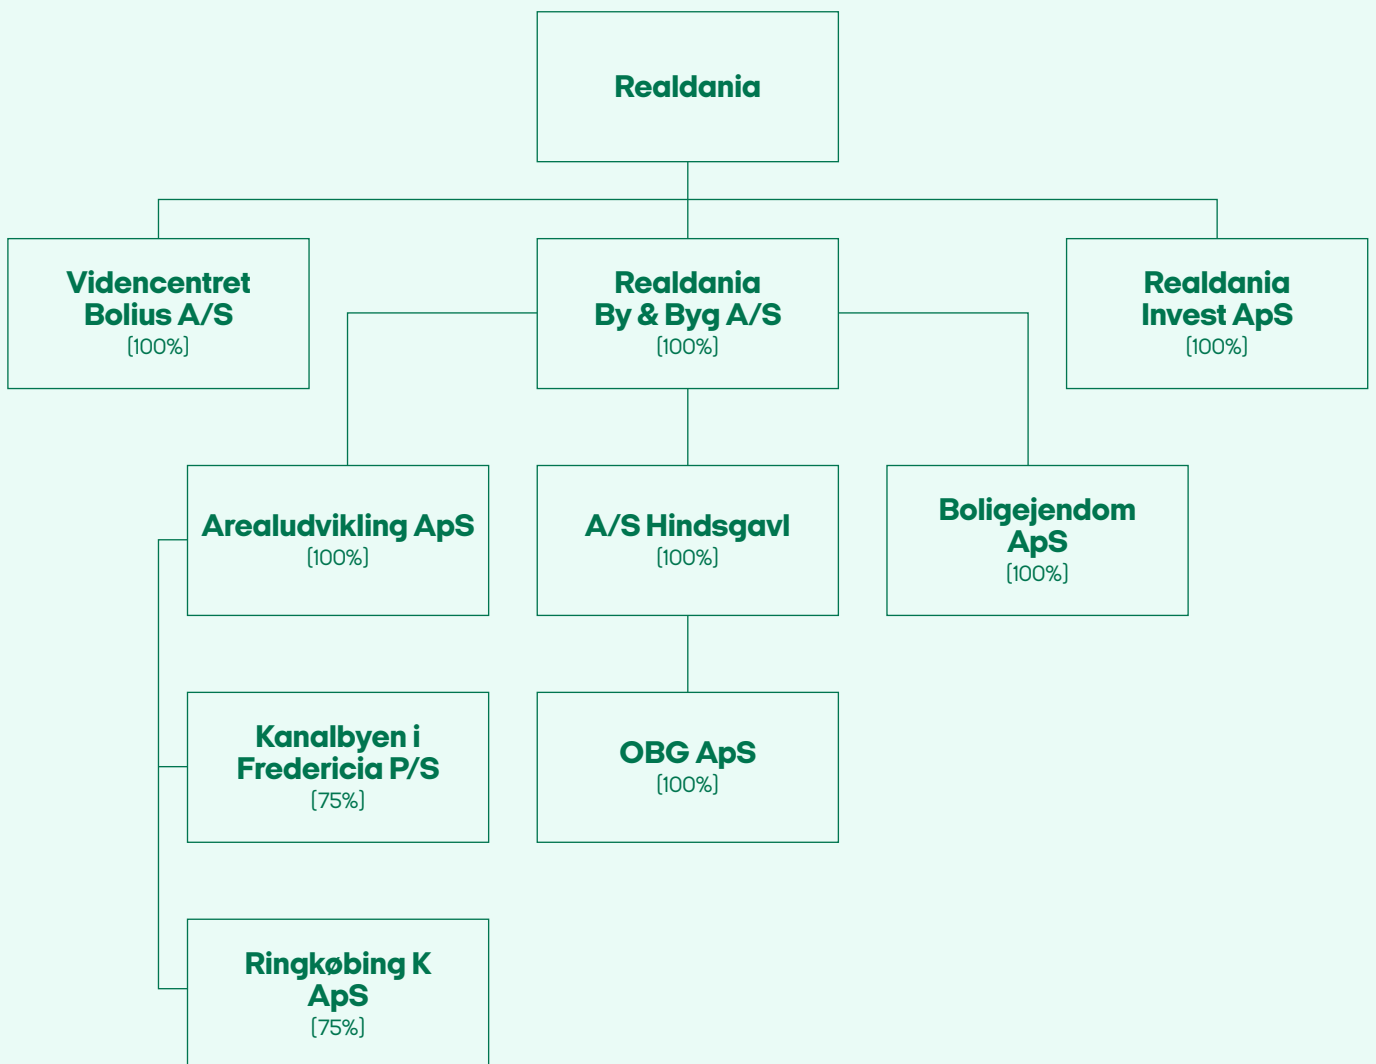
Realdania

Videncentret Bolius A/S
[100%]

Realdania By & Byg A/S
[100%]

Realdania Invest ApS
[100%]

Arealudvikling ApS
[100%]

A/S Hindsgavl
[100%]

Boligejendom ApS
[100%]

Kanalbyen i Fredericia P/S
[75%]

OBG ApS
[100%]

Ringkøbing K ApS
[75%]